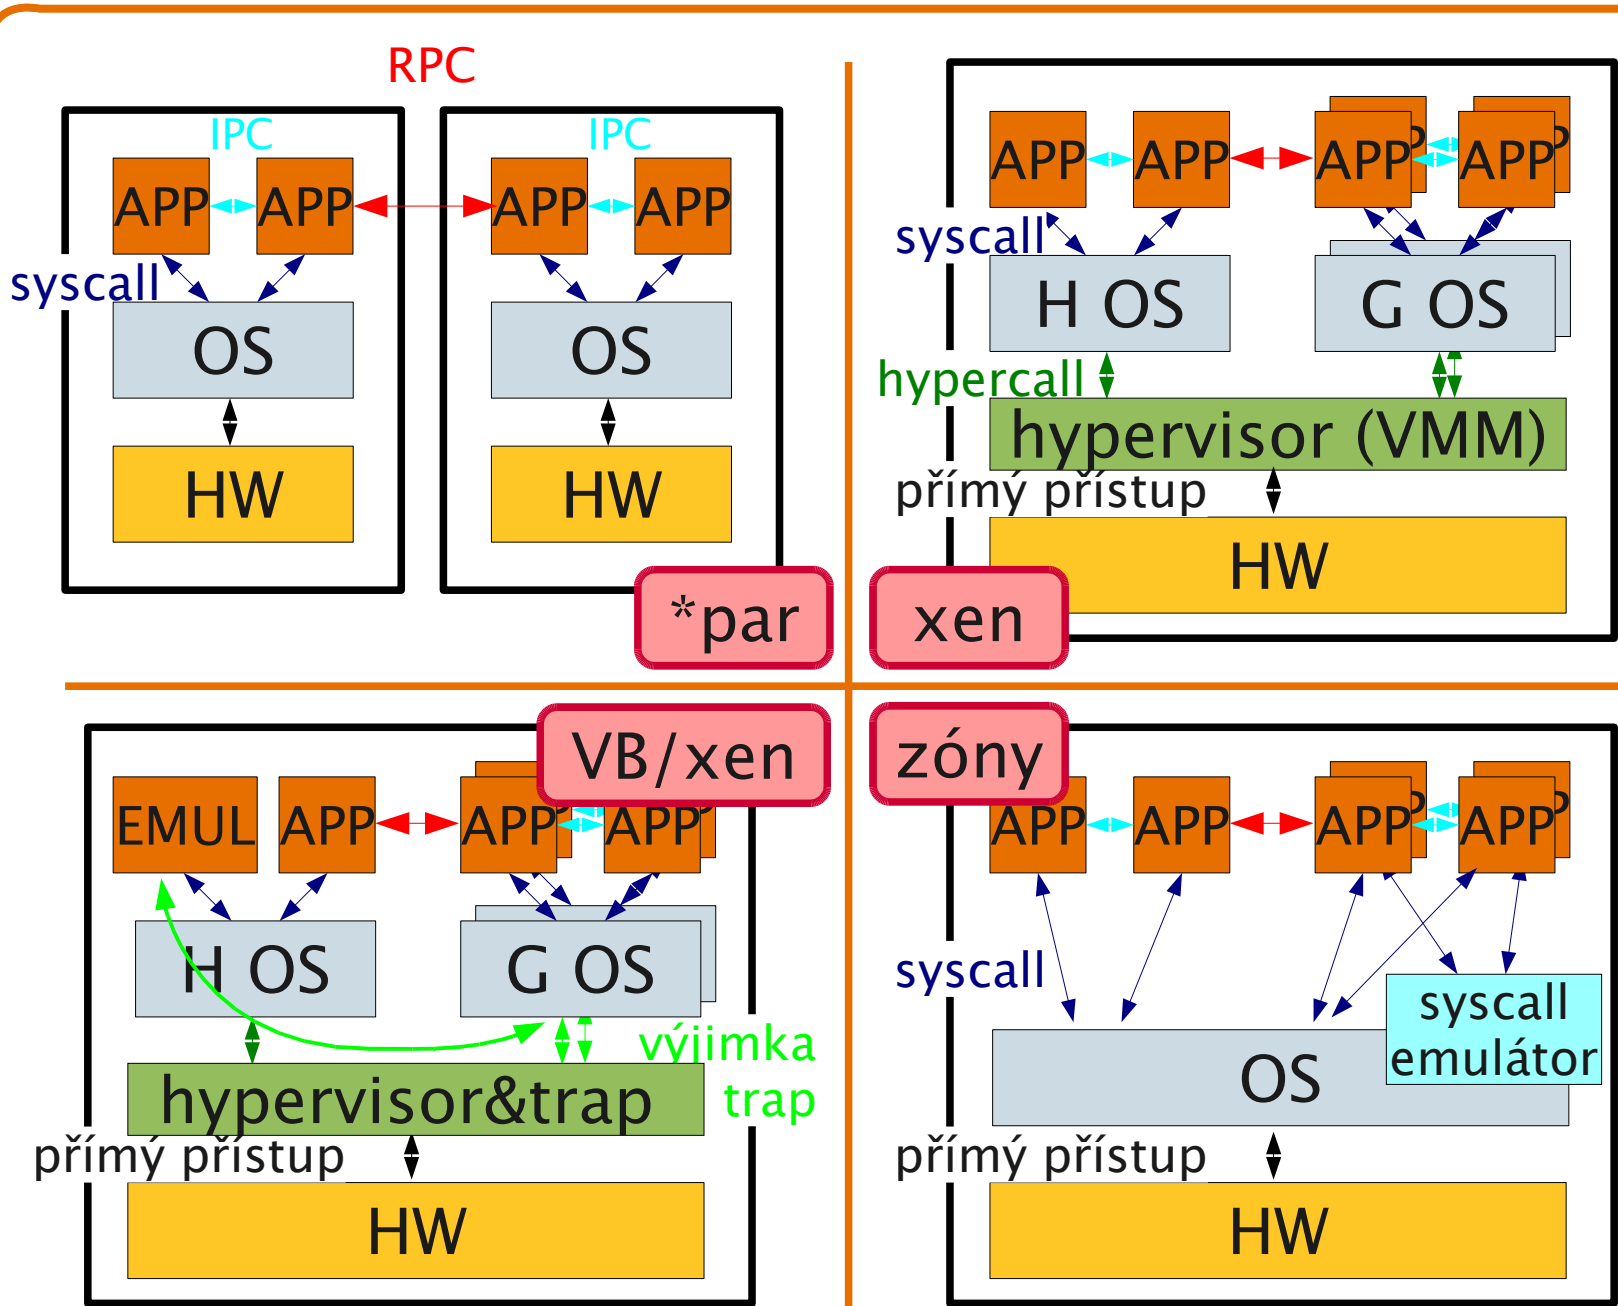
RPC

IPC

APP APP

syscall

OS

HW

IPC

APP APP

OS

HW

*par

APP APP APP APP

syscall

H OS

G OS

hypercall

hypervisor (VMM)

přímý přístup

HW

xen

VB/xen

EMUL APP APP APP

H OS

G OS

výjimka

trap

hypervisor&trap

přímý přístup

HW

zóny

APP APP APP APP

syscall

syscall emulátor

OS

přímý přístup

HW